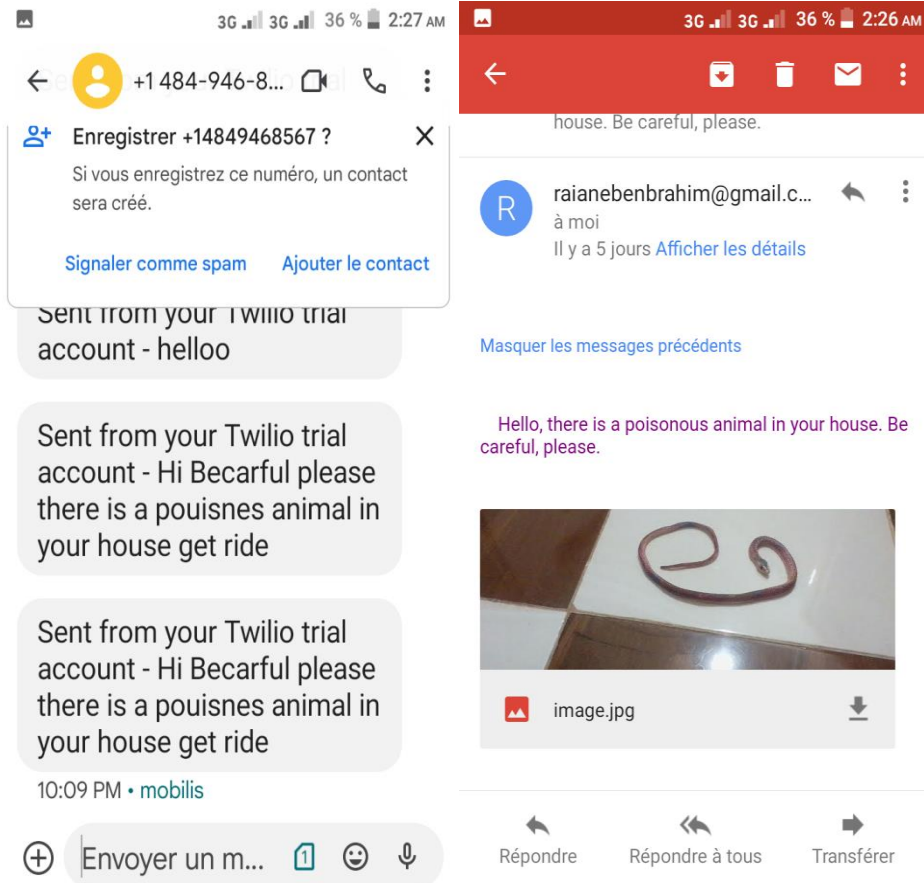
3G 3G 36 % 2:27 AM

+1 484-946-8...

Enregistrer +14849468567 ?

Si vous enregistrez ce numéro, un contact sera créé.

Signaler comme spam

Ajouter le contact

Sent from your Twilio trial account - helloo

Sent from your Twilio trial account - Hi Becarful please there is a pouisnes animal in your house get ride

Sent from your Twilio trial account - Hi Becarful please there is a pouisnes animal in your house get ride

10:09 PM • mobilis

Envoyer un m...

1

3G 3G 36 % 2:26 AM

house. Be careful, please.

R

raianebenbrahim@gmail.c...

à moi

Il y a 5 jours Afficher les détails

Masquer les messages précédents

Hello, there is a poisonous animal in your house. Be careful, please.

image.jpg

Répondre

Répondre à tous

Transférer